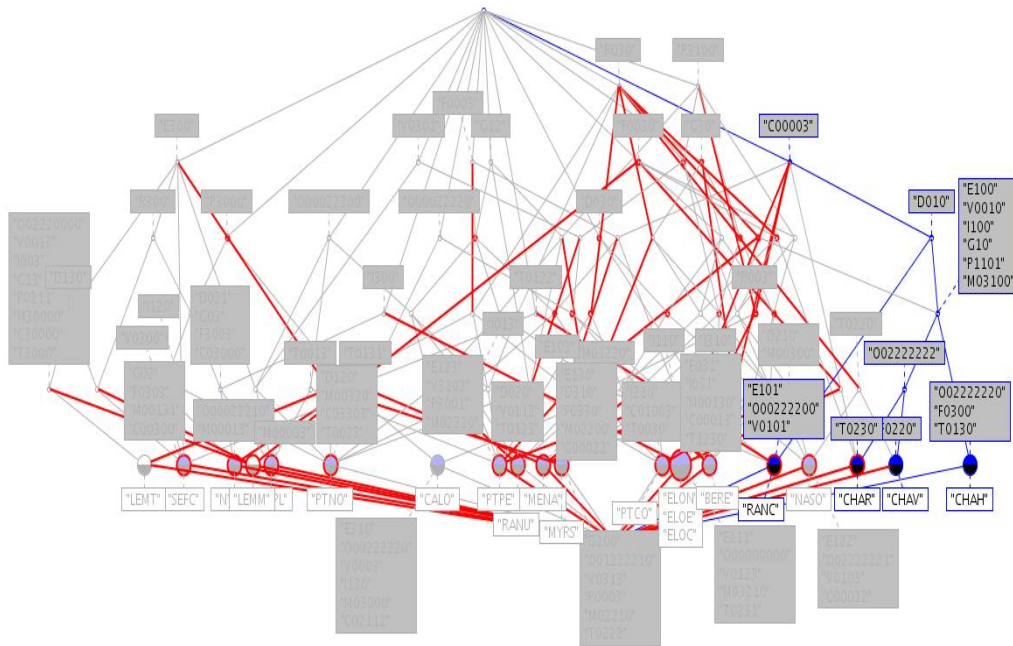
"C00003"

"D010"

"E100"
"V0010"
"I100"
"G10"
"P1101"
"M03100"

"O02222222"

"E101"
"O00222200"
"V0101"

"O02222220"
"F0300"
"T0130"

"T0230"

"O220"

"LEMT"

"SEFC"

"LEMM"

"PTNO"

"CALO"

"PTPE"

"MENA"

"RANU"

"MYRS"

"PTCO"

"ELON"

"ELOE"

"ELOC"

"BERE"

"RANC"

"NASO"

"CHAR"

"CHAV"

"CHAH"